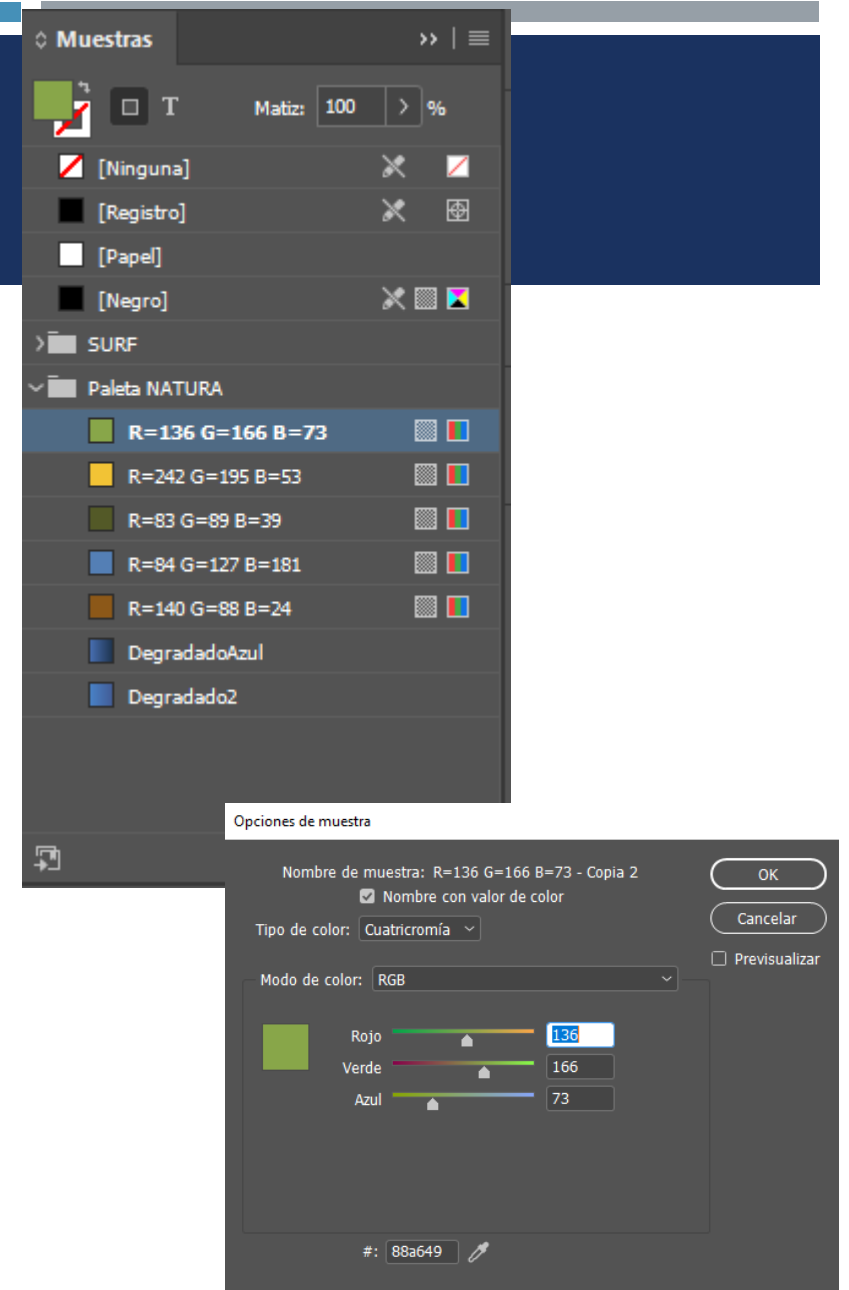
Muestras

T

Matiz: 100 %

[Ninguna]

[Registro]

[Papel]

[Negro]

SURF

Paleta NATURA

R=136 G=166 B=73

R=242 G=195 B=53

R=83 G=89 B=39

R=84 G=127 B=181

R=140 G=88 B=24

DegradadoAzul

Degradado2

Opciones de muestra

Nombre de muestra: R=136 G=166 B=73 - Copia 2

Nombre con valor de color

Tipo de color: Cuatricromía

Modo de color: RGB

Rojo 136

Verde 166

Azul 73

#: 88a649

OK

Cancelar

Previsualizar